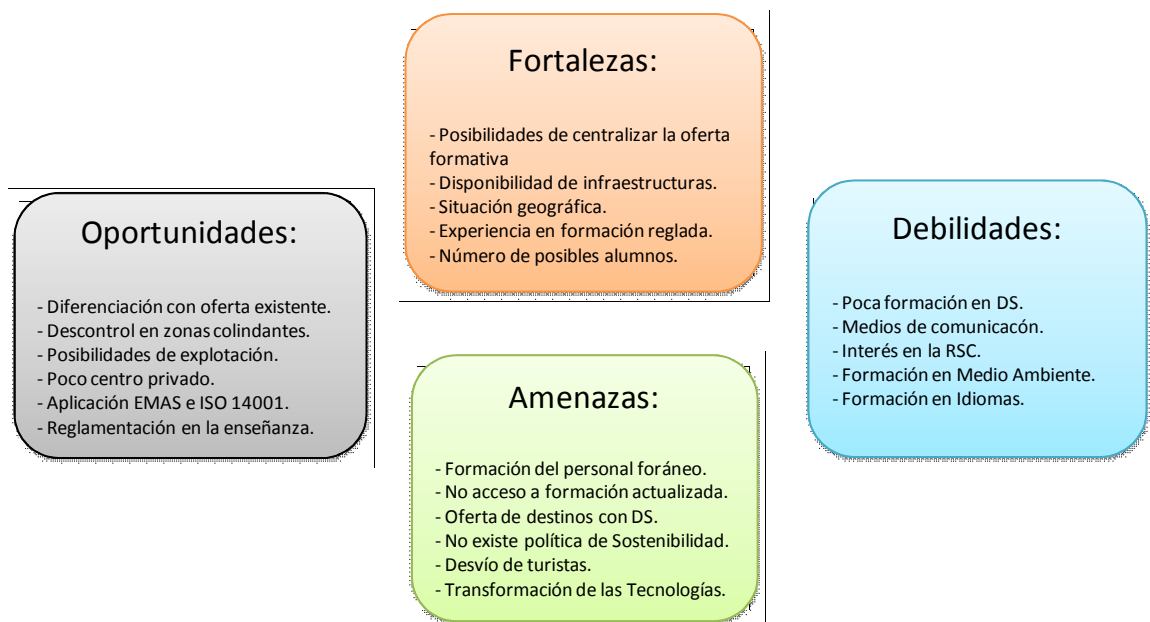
Fortalezas:

- Posibilidades de centralizar la oferta formativa
- Disponibilidad de infraestructuras.
- Situación geográfica.
- Experiencia en formación reglada.
- Número de posibles alumnos.

Oportunidades:

- Diferenciación con oferta existente.
- Descontrol en zonas colindantes.
- Posibilidades de explotación.
- Poco centro privado.
- Aplicación EMAS e ISO 14001.
- Reglamentación en la enseñanza.

Debilidades:

- Poca formación en DS.
- Medios de comunicacón.
- Interés en la RSC.
- Formación en Medio Ambiente.
- Formación en Idiomas.

Amenazas:

- Formación del personal foráneo.
- No acceso a formación actualizada.
- Oferta de destinos con DS.
- No existe política de Sostenibilidad.
- Desvío de turistas.
- Transformación de las Tecnologías.